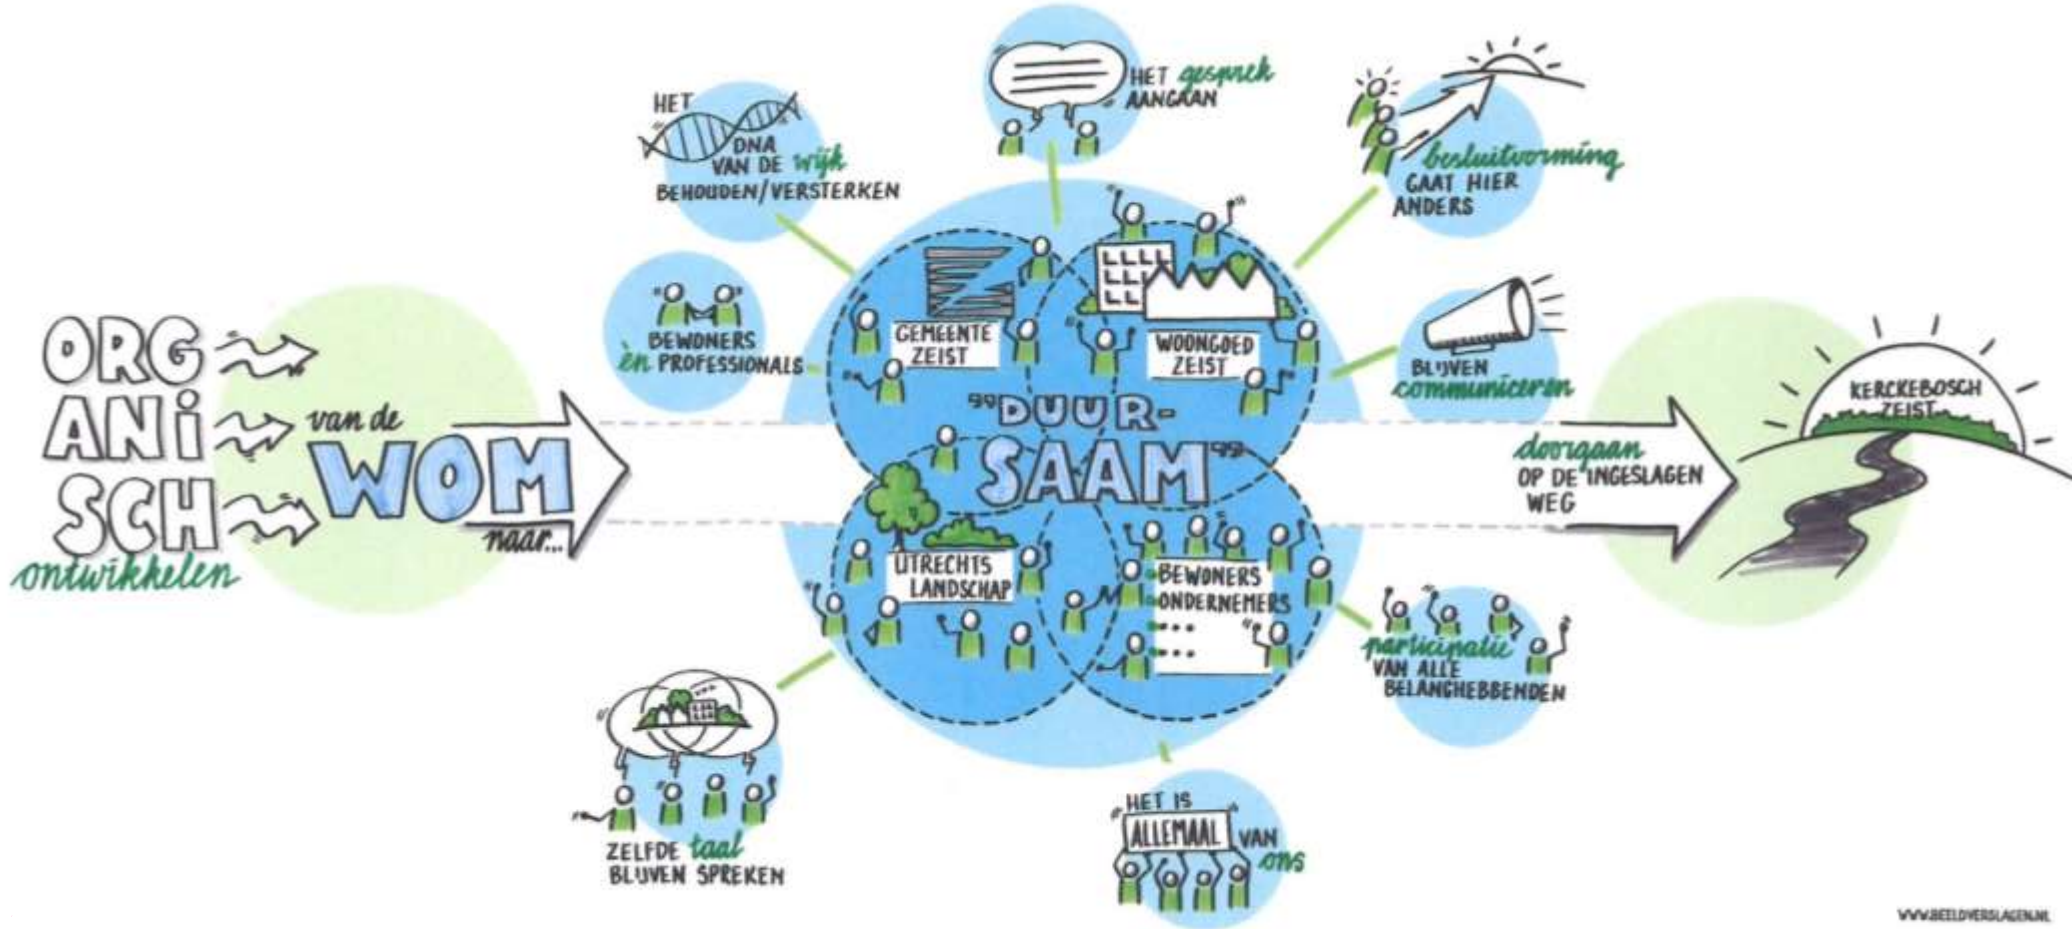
ORG
ANI
SCH
ontwikkelen

van de
WOM
naar...

HET DNA VAN DE wijk BEHOUDEN/VERSTERKEN

HET gesprek AANGAAN

besluitvorming GAAT HIER ANDERS

BEWONERS èn PROFESSIONALS

GEMEENTE ZEIST

WOONGOED ZEIST

"DUUR-SAAM"

BLIJVEN communiceren

UTRECHTS LANDSCHAP

BEWONERS ONDERNEMERS

doorgaan OP DE INGESLAGEN WEG

KERCKEBOSCH ZEIST

participatie VAN ALLE BELANGHEBBENDEN

ZELFDE taal BLIJVEN SPREKEN

HET IS ALLEMAAL VAN ons

WWW.BEELDVERSLAGEN.NL